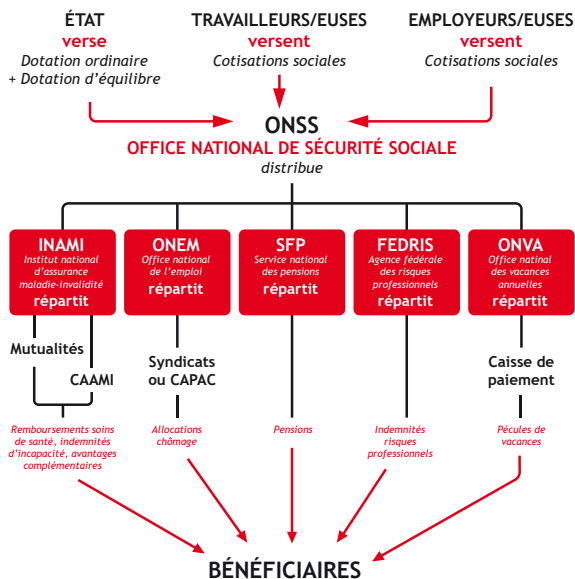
ÉTAT
verse
Dotation ordinaire
+ Dotation d'équilibre

TRAVAILLEURS/EUSES
versent
Cotisations sociales

EMPLOYEURS/EUSES
versent
Cotisations sociales

ONSS
OFFICE NATIONAL DE SÉCURITÉ SOCIALE
distribue

INAMI
Institut national d'assurance maladie-invalidité
répartit

ONEM
Office national de l'emploi
répartit

SFP
Service national des pensions
répartit

FEDRIS
Agence fédérale des risques professionnels
répartit

ONVA
Office national des vacances annuelles
répartit

Mutualités

CAAMI

Syndicats ou CAPAC

Caisse de paiement

Remboursements soins de santé, indemnités d'incapacité, avantages complémentaires

Allocations chômage

Pensions

Indemnités risques professionnels

Pécules de vacances

BÉNÉFICIAIRES